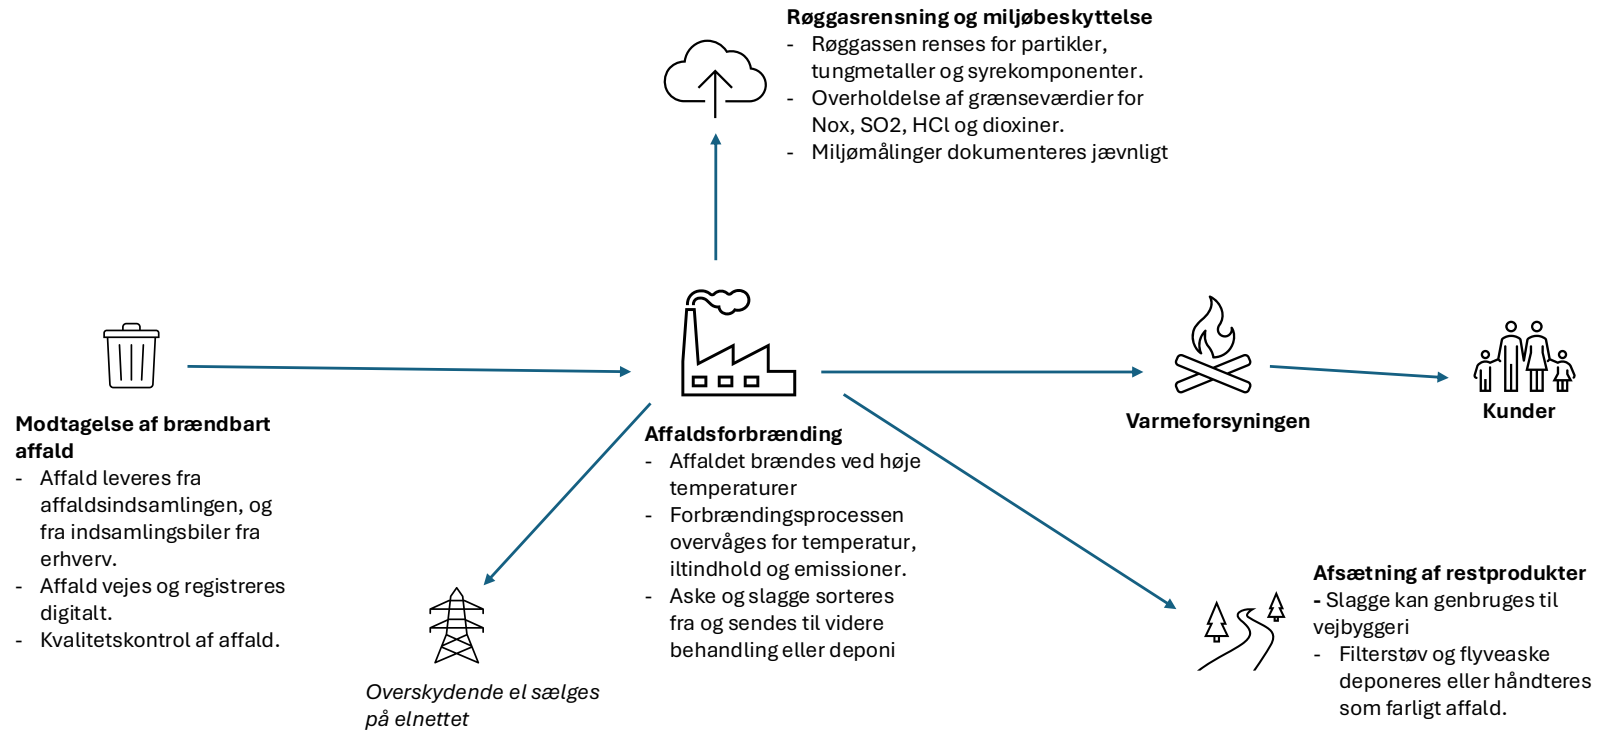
**Røggasrensning og miljøbeskyttelse**
- Røggassen renses for partikler, tungmetaller og syrekomponenter.
- Overholdelse af grænseværdier for Nox, SO2, HCl og dioxiner.
- Miljømålinger dokumenteres jævnligt

**Modtagelse af brændbart affald**
- Affald leveres fra affaldsindsamlingen, og fra indsamlingsbiler fra erhverv.
- Affald vejes og registreres digitalt.
- Kvalitetskontrol af affald.

**Affaldsforbrænding**
- Affaldet brændes ved høje temperaturer
- Forbrændingsprocessen overvåges for temperatur, iltindhold og emissioner.
- Aske og slagge sorteres fra og sendes til videre behandling eller deponi

**Varmeforsyningen**

**Kunder**

*Overskydende el sælges på elnettet*

**Afsætning af restprodukter**
- Slagge kan genbruges til vejbyggeri
- Filterstøv og flyveaske deponeres eller håndteres som farligt affald.